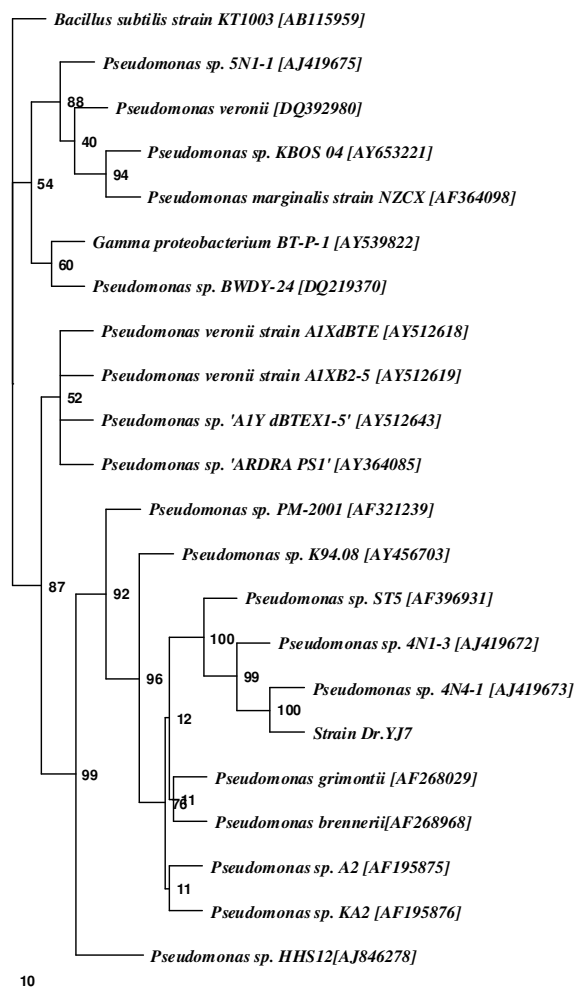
Bacillus subtilis strain KT1003 [AB115959]

Pseudomonas sp. 5N1-1 [AJ419675]

88

Pseudomonas veronii [DQ392980]

40

Pseudomonas sp. KBOS 04 [AY653221]

94

Pseudomonas marginalis strain NZCX [AF364098]

54

Gamma proteobacterium BT-P-1 [AY539822]

60

Pseudomonas sp. BWDY-24 [DQ219370]

Pseudomonas veronii strain A1XdBTE [AY512618]

Pseudomonas veronii strain A1XB2-5 [AY512619]

52

Pseudomonas sp. 'A1Y dBTEX1-5' [AY512643]

Pseudomonas sp. 'ARDRA PS1' [AY364085]

Pseudomonas sp. PM-2001 [AF321239]

Pseudomonas sp. K94.08 [AY456703]

87

92

Pseudomonas sp. ST5 [AF396931]

100

Pseudomonas sp. 4N1-3 [AJ419672]

96

99

Pseudomonas sp. 4N4-1 [AJ419673]

100

Strain Dr.YJ7

12

Pseudomonas grimontii [AF268029]

99

76

11

Pseudomonas brennerii[AF268968]

Pseudomonas sp. A2 [AF195875]

11

Pseudomonas sp. KA2 [AF195876]

Pseudomonas sp. HHS12[AJ846278]

10